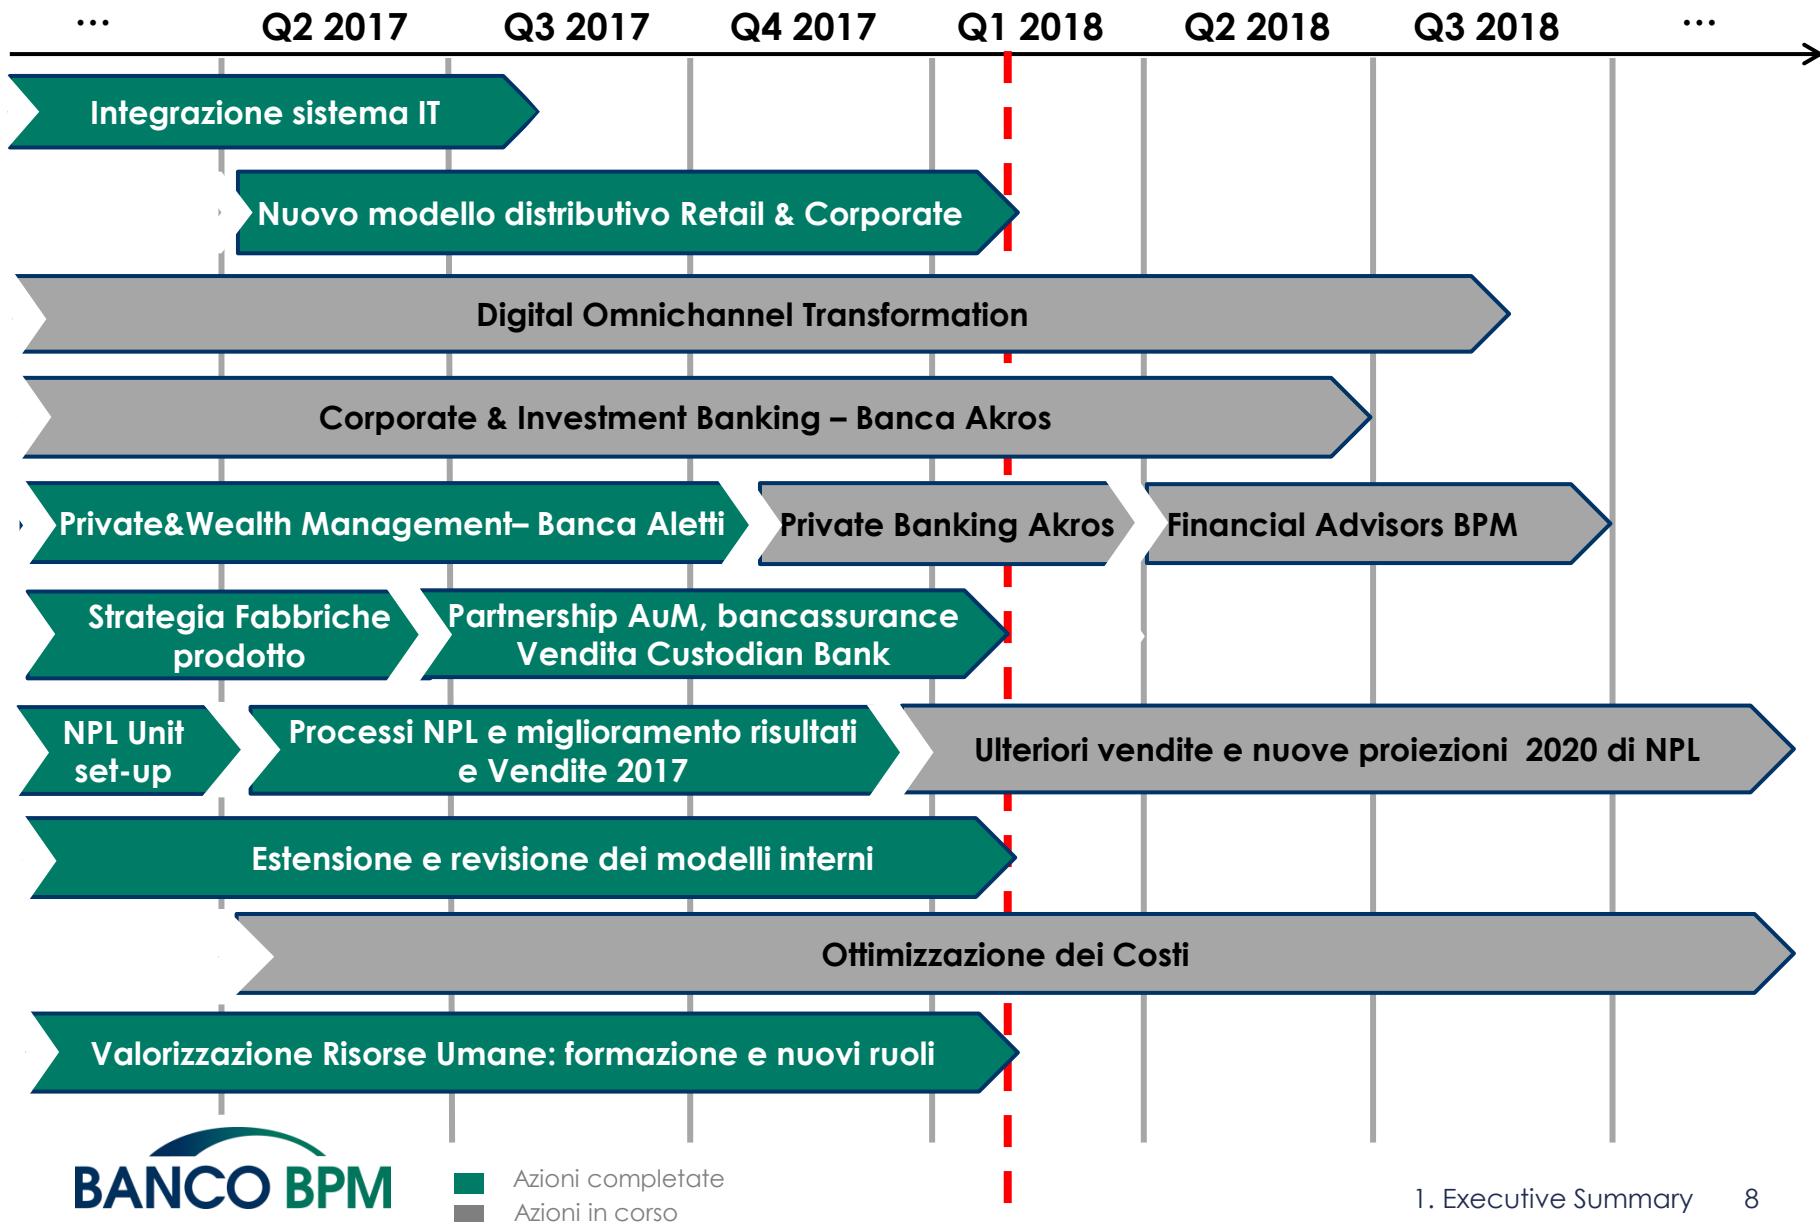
… Q2 2017 Q3 2017 Q4 2017 Q1 2018 Q2 2018 Q3 2018 …

Integrazione sistema IT

Nuovo modello distributivo Retail & Corporate

Digital Omnichannel Transformation

Corporate & Investment Banking – Banca Akros

Private&Wealth Management– Banca Aletti

Private Banking Akros

Financial Advisors BPM

Strategia Fabbriche prodotto

Partnership AuM, bancassurance Vendita Custodian Bank

NPL Unit set-up

Processi NPL e miglioramento risultati e Vendite 2017

Ulteriori vendite e nuove proiezioni 2020 di NPL

Estensione e revisione dei modelli interni

Ottimizzazione dei Costi

Valorizzazione Risorse Umane: formazione e nuovi ruoli

BANCO BPM

Azioni completate
Azioni in corso

1. Executive Summary 8